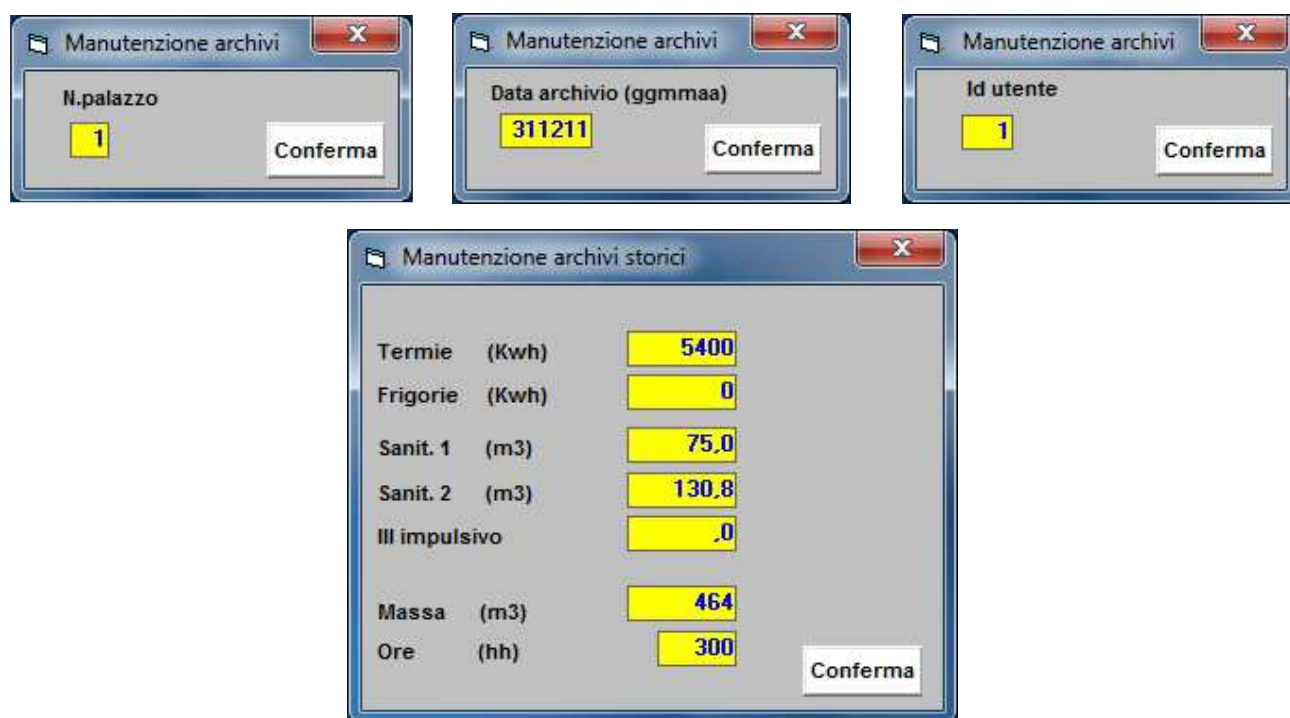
Manutenzione archivi
X
N.palazzo
1
Conferma

Manutenzione archivi
X
Data archivio (ggmmaa)
311211
Conferma

Manutenzione archivi
X
Id utente
1
Conferma

Manutenzione archivi storici
X

| | | |
|---|---|---|
| Termie | (Kwh) | 5400 |
| Frigorie | (Kwh) | 0 |
| Sanit. 1 | (m3) | 75,0 |
| Sanit. 2 | (m3) | 130,8 |
| III impulsivo | | ,0 |
| Massa | (m3) | 464 |
| Ore | (hh) | 300 |

Conferma